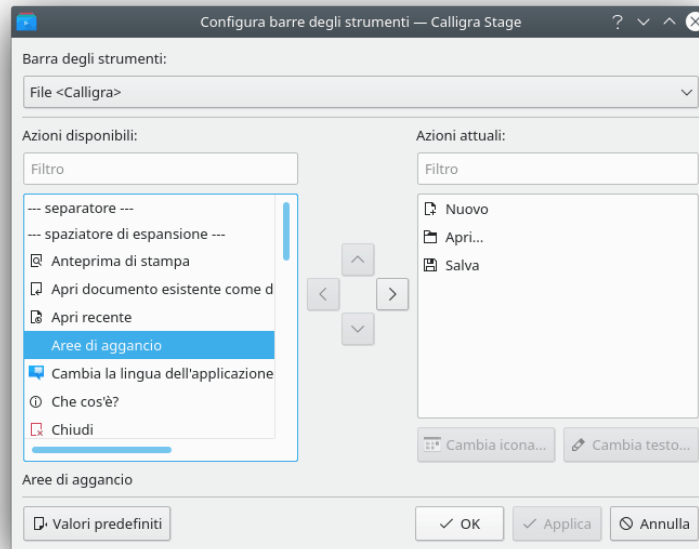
Configura barre degli strumenti — Calligra Stage

Barra degli strumenti:

File <Calligra>

Azioni disponibili:

Filtro

--- separatore ---
--- spaziatore di espansione ---
Anteprima di stampa
Apri documento esistente come d
Apri recente
Aree di aggancio
Cambia la lingua dell'applicazione
Che cos'è?
Chiudi

Azioni attuali:

Filtro

Nuovo
Apri...
Salva

Cambia icona...
Cambia testo...

Aree di aggancio

Valori predefiniti
OK
Applica
Annulla